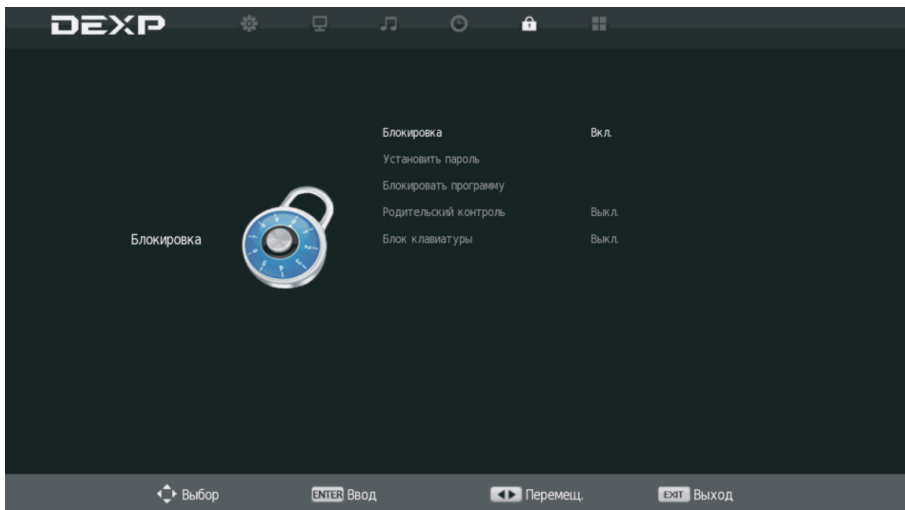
DEXP

Блокировка

| | |
|---|---|
| Блокировка | Вкл. |
| Установить пароль | |
| Блокировать программу | |
| Родительский контроль | Выкл. |
| Блок клавиатуры | Выкл. |

Выбор ENTER Ввод Перемещ. EXIT Выход